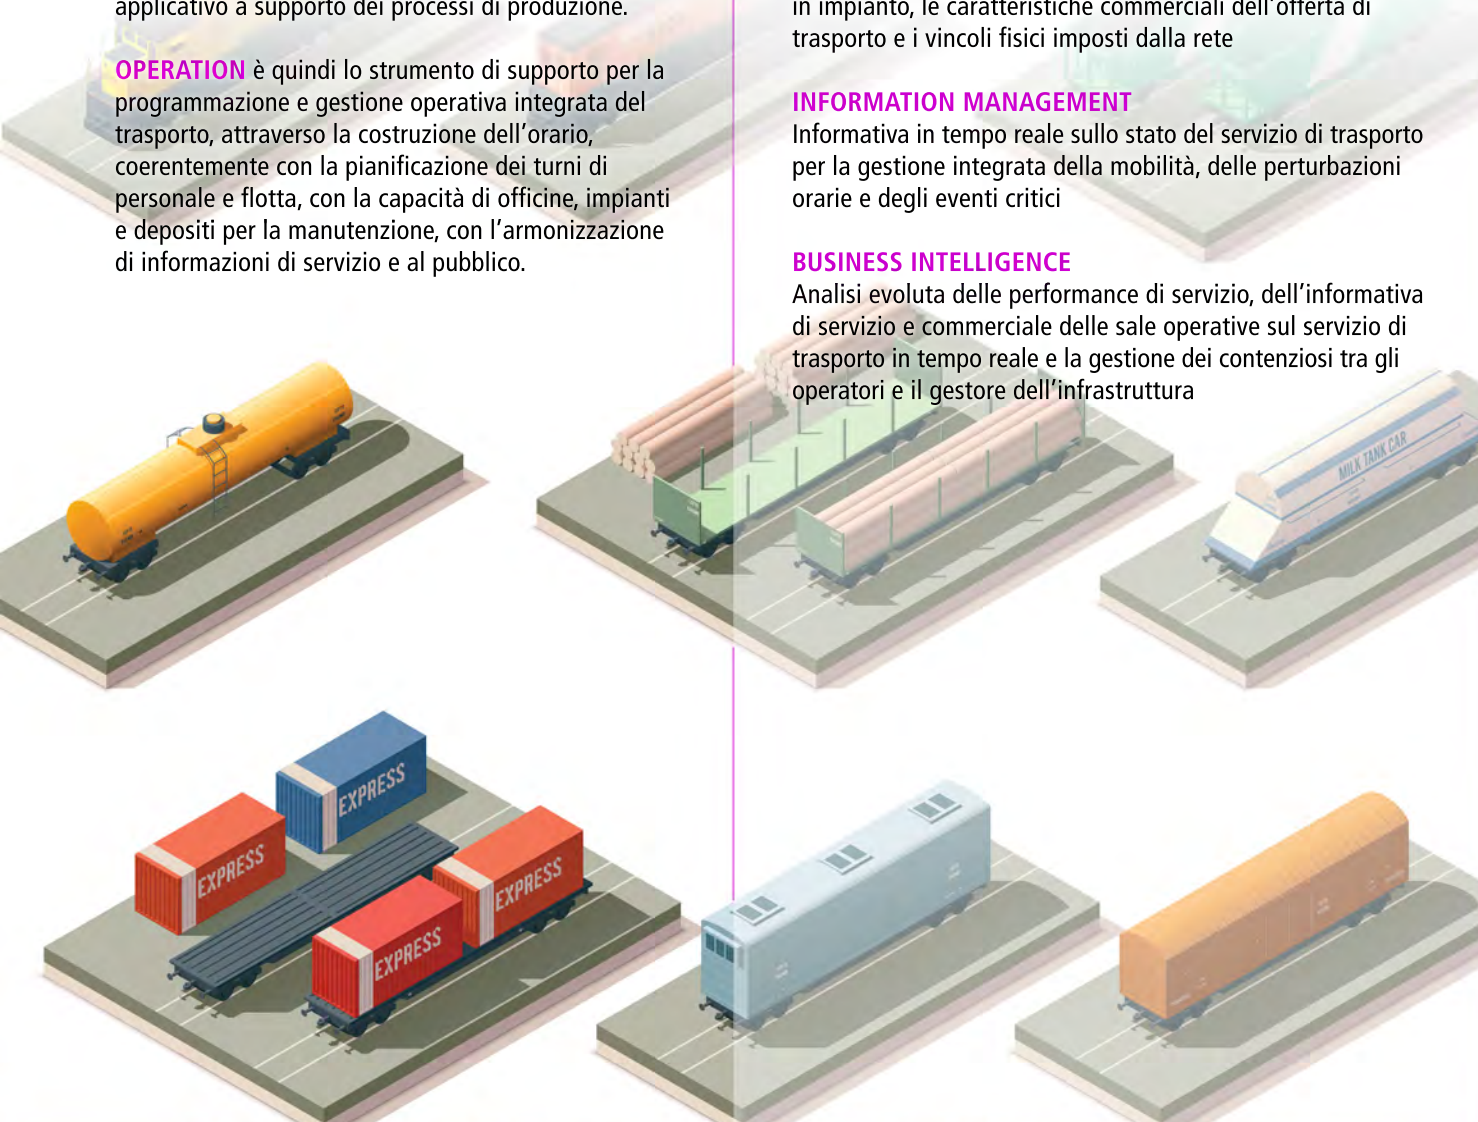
applicativo a supporto dei processi di produzione.

OPERATION è quindi lo strumento di supporto per la programmazione e gestione operativa integrata del trasporto, attraverso la costruzione dell'orario, coerentemente con la pianificazione dei turni di personale e flotta, con la capacità di officine, impianti e depositi per la manutenzione, con l'armonizzazione di informazioni di servizio e al pubblico.

in impianto, le caratteristiche commerciali dell'offerta di trasporto e i vincoli fisici imposti dalla rete

INFORMATION MANAGEMENT
Informativa in tempo reale sullo stato del servizio di trasporto per la gestione integrata della mobilità, delle perturbazioni orarie e degli eventi critici

BUSINESS INTELLIGENCE
Analisi evoluta delle performance di servizio, dell'informativa di servizio e commerciale delle sale operative sul servizio di trasporto in tempo reale e la gestione dei contenziosi tra gli operatori e il gestore dell'infrastruttura

MILK TANK CAR

EXPRESS

EXPRESS

EXPRESS

EXPRESS